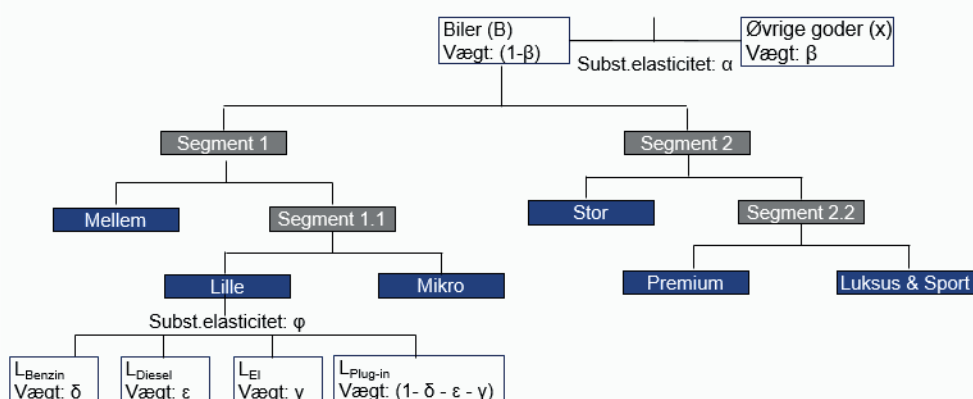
Biler (B)
Vægt: (1-β)

Øvrige goder (x)
Vægt: β

Subst.elasticitet: α

Segment 1

Segment 2

Mellem

Segment 1.1

Stor

Segment 2.2

Lille

Mikro

Premium

Luksus & Sport

Subst.elasticitet: φ

$L_{Benzin}$
Vægt: δ

$L_{Diesel}$
Vægt: ε

$L_{El}$
Vægt: γ

$L_{Plug-in}$
Vægt: (1- δ - ε - γ)